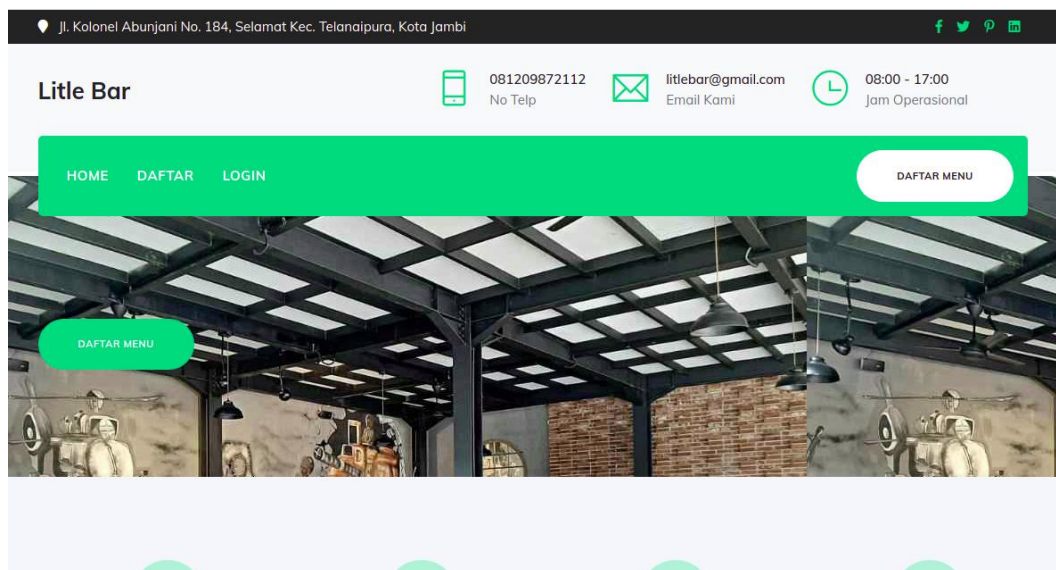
Jl. Kolonel Abunjani No. 184, Selamat Kec. Telanaipura, Kota Jambi

Litle Bar

081209872112
No Telp

litlebar@gmail.com
Email Kami

08:00 - 17:00
Jam Operasional

HOME DAFTAR LOGIN

DAFTAR MENU

DAFTAR MENU